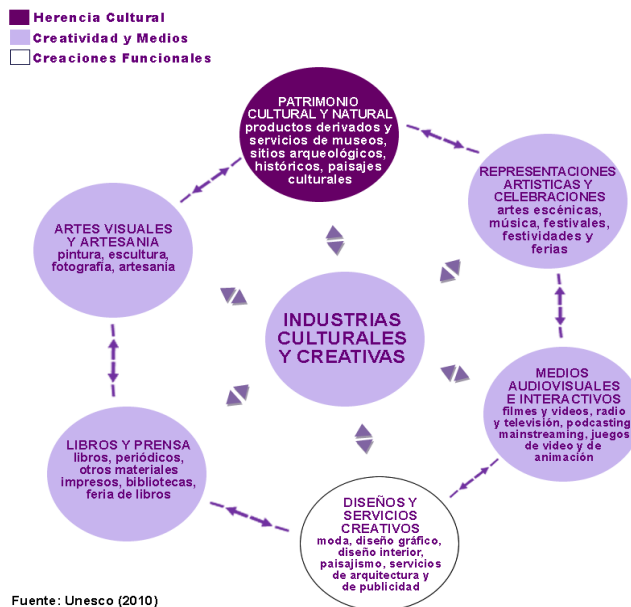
Herencia Cultural
Creatividad y Medios
Creaciones Funcionales

PATRIMONIO CULTURAL Y NATURAL
productos derivados y servicios de museos, sitios arqueológicos, históricos, paisajes culturales

REPRESENTACIONES ARTISTICAS Y CELEBRACIONES
artes escénicas, música, festivales, festividades y ferias

ARTES VISUALES Y ARTESANIA
pintura, escultura, fotografía, artesanía

INDUSTRIAS CULTURALES Y CREATIVAS

MEDIOS AUDIOVISUALES E INTERACTIVOS
filmes y videos, radio y televisión, podcasting, mainstreaming, juegos de video y de animación

LIBROS Y PRENSA
libros, periódicos, otros materiales impresos, bibliotecas, feria de libros

DISEÑOS Y SERVICIOS CREATIVOS
moda, diseño gráfico, diseño interior, paisajismo, servicios de arquitectura y de publicidad

Fuente: Unesco (2010)